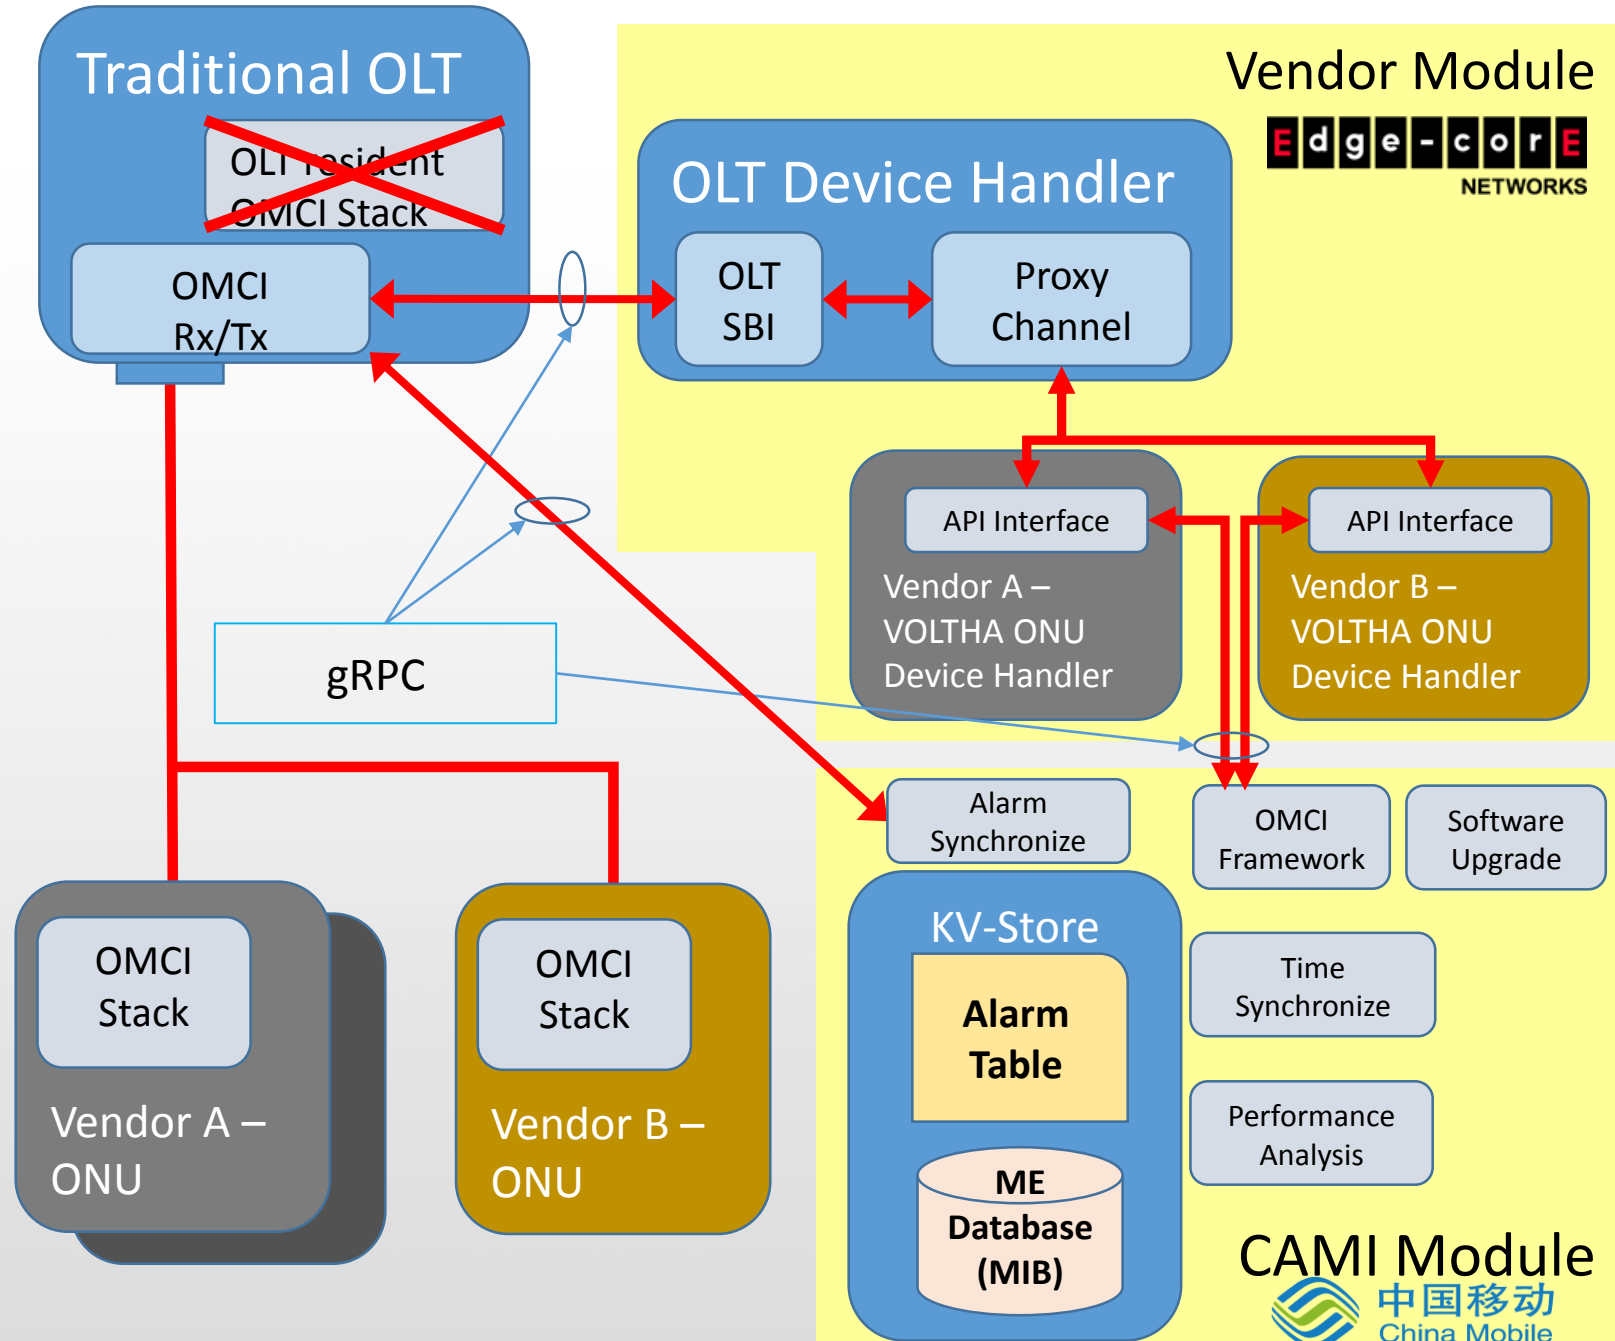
Traditional OLT

OLT resident OMCI Stack

OMCI Rx/Tx

Vendor Module

Edge-core NETWORKS

OLT Device Handler

OLT SBI

Proxy Channel

API Interface

Vendor A – VOLTHA ONU Device Handler

API Interface

Vendor B – VOLTHA ONU Device Handler

gRPC

Alarm Synchronize

OMCI Framework

Software Upgrade

OMCI Stack

Vendor A – ONU

OMCI Stack

Vendor B – ONU

KV-Store

Alarm Table

ME Database (MIB)

Time Synchronize

Performance Analysis

CAMI Module

中国移动 China Mobile